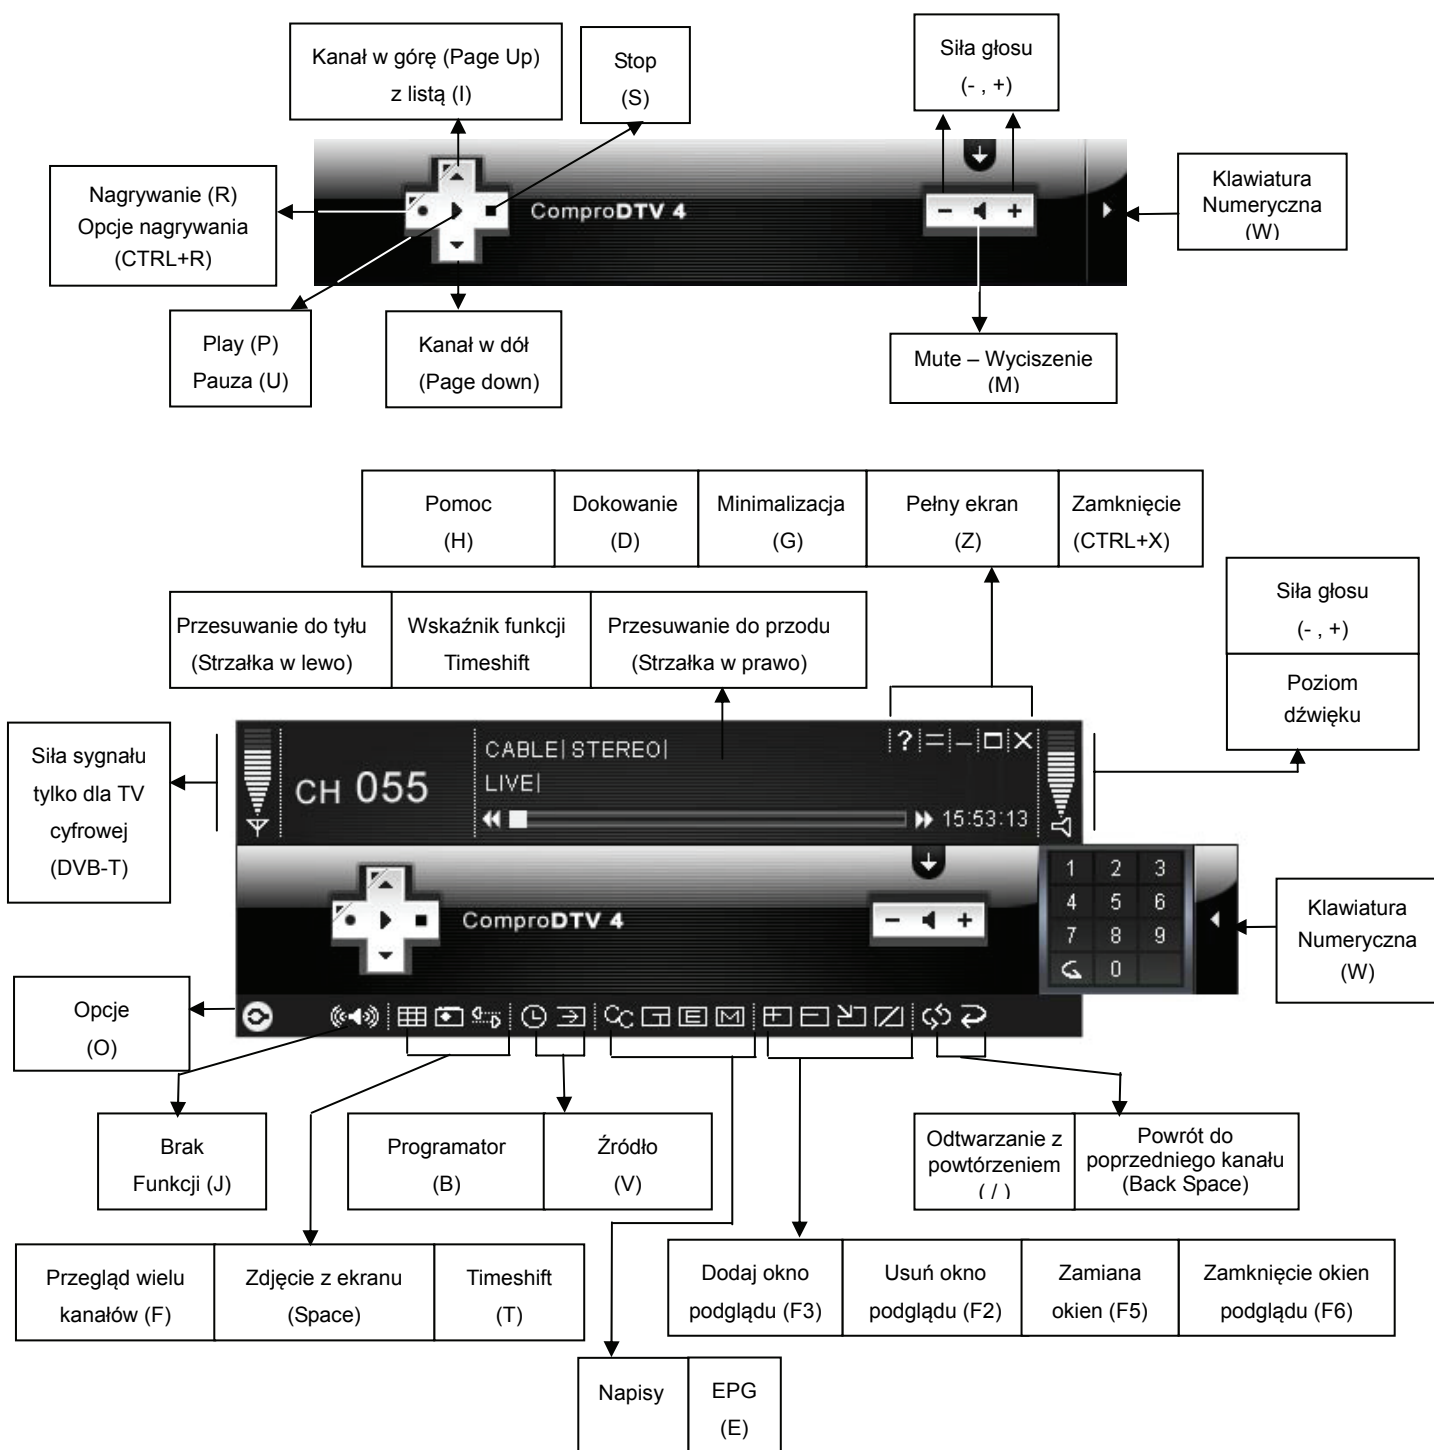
Kanał w górę (Page Up) z listą (I)

Stop (S)

Siła głosu (- , +)

Nagrywanie (R) Opcje nagrywania (CTRL+R)

ComproDTV 4

Klawiatura Numeryczna (W)

Play (P) Pauza (U)

Kanał w dół (Page down)

Mute – Wyciszenie (M)

| Pomoc (H) | Dokowanie (D) | Minimalizacja (G) | Pełny ekran (Z) | Zamknięcie (CTRL+X) |
|---|---|---|---|---|

| Przesuwanie do tyłu (Strzałka w lewo) | Wskaźnik funkcji Timeshift | Przesuwanie do przodu (Strzałka w prawo) |
|---|---|---|

Siła głosu (- , +)

Poziom dźwięku

Siła sygnału tylko dla TV cyfrowej (DVB-T)

CH 055

CABLE| STEREO|

LIVE|

15:53:13

ComproDTV 4

1 2 3
4 5 6
7 8 9
0

Klawiatura Numeryczna (W)

Opcje (O)

Brak Funkcji (J)

| Programator (B) | Źródło (V) |
|---|---|

| Odtwarzanie z powtórzeniem ( / ) | Powrót do poprzedniego kanału (Back Space) |
|---|---|

| Przegląd wielu kanałów (F) | Zdjęcie z ekranu (Space) | Timeshift (T) |
|---|---|---|

| Dodaj okno podglądu (F3) | Usuń okno podglądu (F2) | Zamiana okien (F5) | Zamknięcie okien podglądu (F6) |
|---|---|---|---|

| Napisy | EPG (E) |
|---|---|